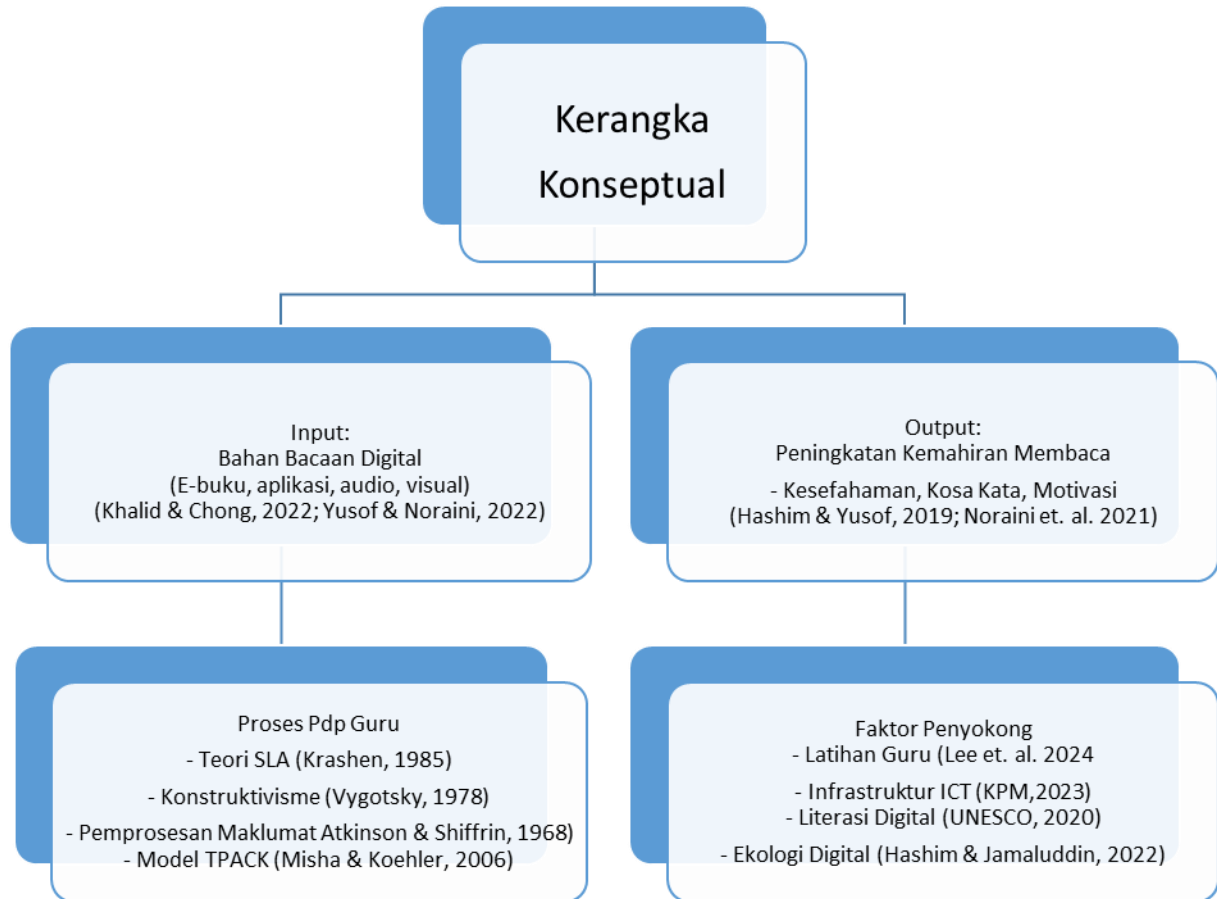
Kerangka Konseptual

Input:
Bahan Bacaan Digital
(E-buku, aplikasi, audio, visual)
(Khalid & Chong, 2022; Yusof & Noraini, 2022)

Output:
Peningkatan Kemahiran Membaca
- Kesefahaman, Kosa Kata, Motivasi
(Hashim & Yusof, 2019; Noraini et. al. 2021)

Proses Pdp Guru
- Teori SLA (Krashen, 1985)
- Konstruktivisme (Vygotsky, 1978)
- Pemprosesan Maklumat Atkinson & Shiffrin, 1968)
- Model TPACK (Misha & Koehler, 2006)

Faktor Penyokong
- Latihan Guru (Lee et. al. 2024
- Infrastruktur ICT (KPM,2023)
- Literasi Digital (UNESCO, 2020)
- Ekologi Digital (Hashim & Jamaluddin, 2022)